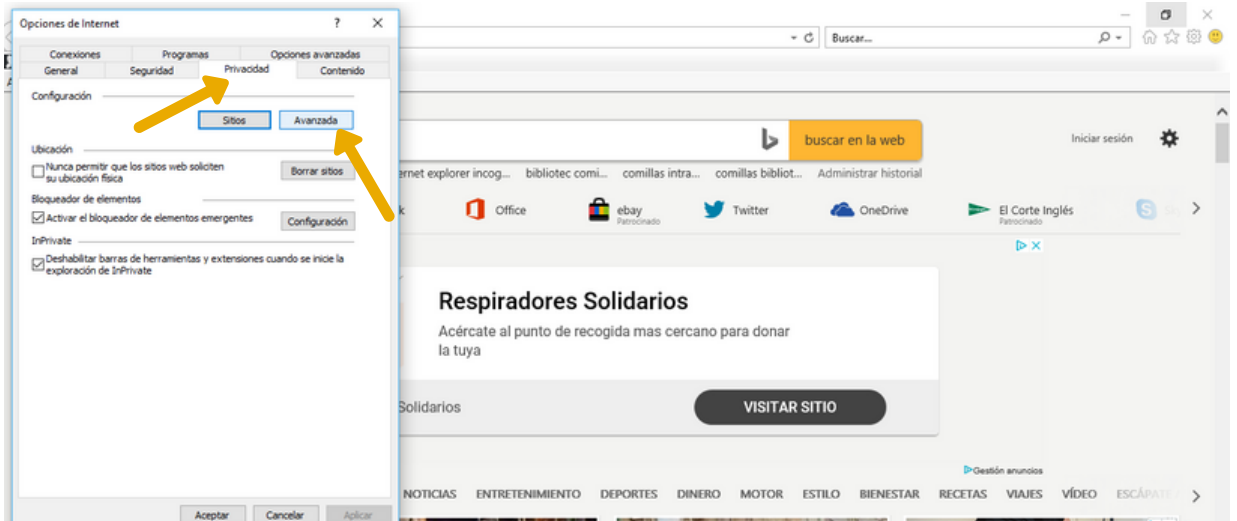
Opciones de Internet ? ✕

Conexiones | Programas | Opciones avanzadas
General | Seguridad | Privacidad | Contenido

Configuración

Sitios | Avanzada

Ubicación

Nunca permitir que los sitios web soliciten su ubicación física

Borrar sitios

Bloqueador de elementos

Activar el bloqueador de elementos emergentes

Configuración

InPrivate

Deshabilitar barras de herramientas y extensiones cuando se inicie la exploración de InPrivate

Aceptar | Cancelar | Aplicar

Buscar...

buscar en la web

Iniciar sesión

rnet explorer incog... bibliotec comi... comillas intra... comillas bibliot... Administrar historial

k | Office | ebay Patrocinado | Twitter | OneDrive | El Corte Inglés Patrocinado | S

Respiradores Solidarios

Acércate al punto de recogida mas cercano para donar la tuya

Solidarios

VISITAR SITIO

Gestión anuncios

NOTICIAS ENTRETENIMIENTO DEPORTES DINERO MOTOR ESTILO BIENESTAR RECETAS VIAJES VÍDEO ESCÁPATE